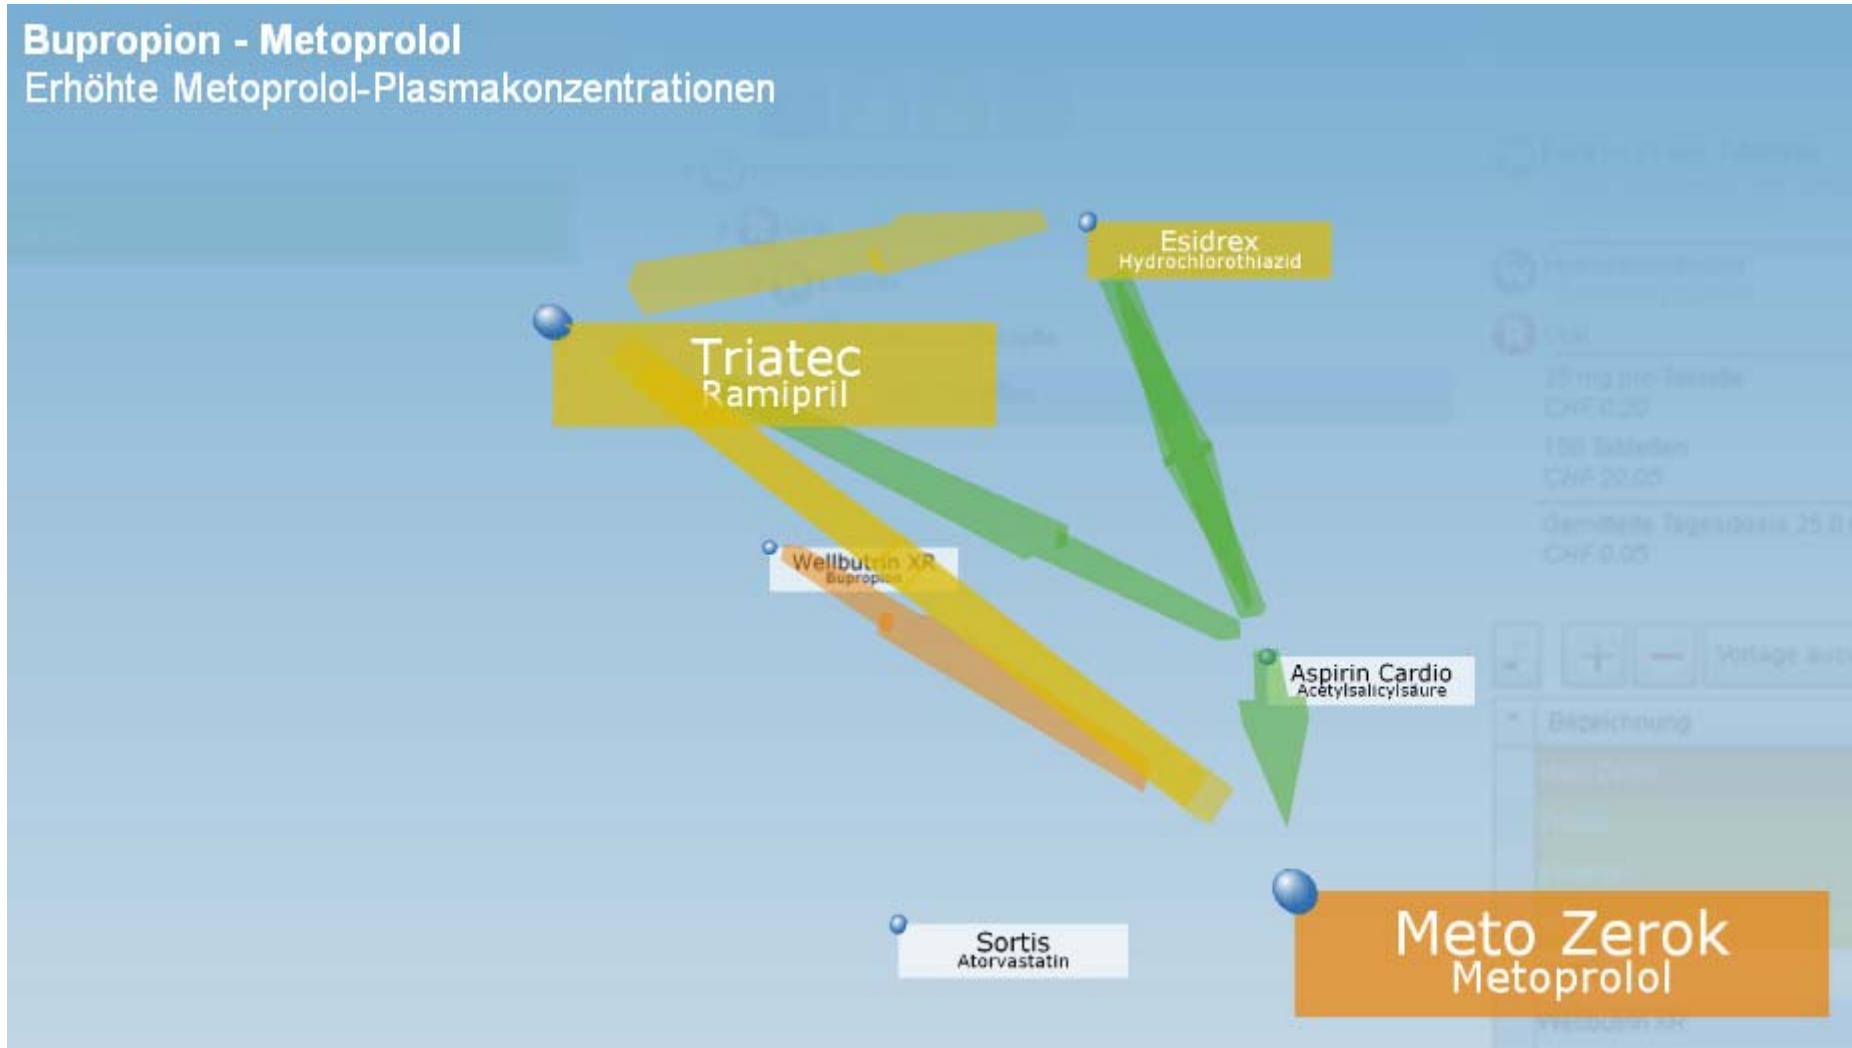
Bupropion - Metoprolol
Erhöhte Metoprolol-Plasmakonzentrationen

Esidrex
Hydrochlorothiazid

Triatec
Ramipril

Wellbutrin XR
Bupropion

Aspirin Cardio
Acetylsalicylsäure

Sortis
Atorvastatin

Meto Zerok
Metoprolol